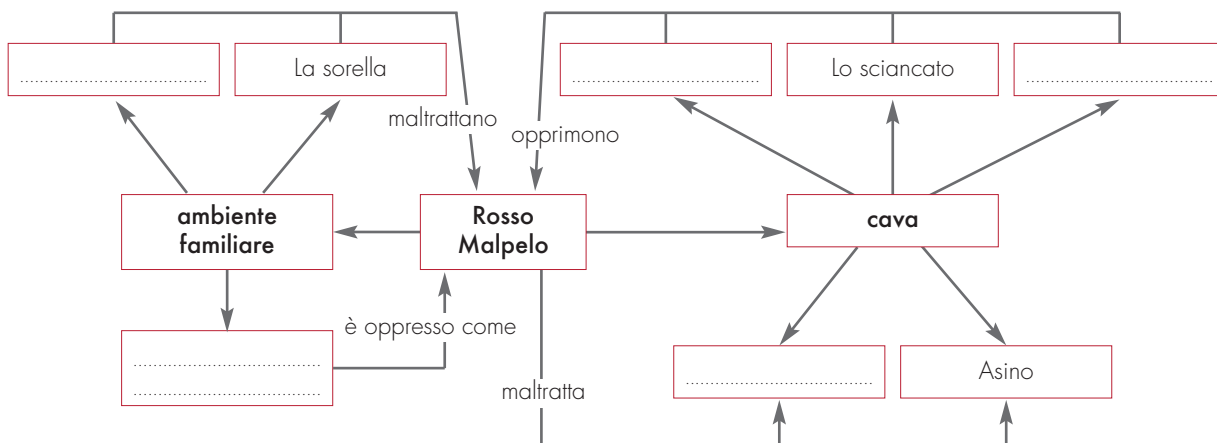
.....................................

La sorella

maltrattano

opprimono

.....................................

Lo sciancato

.....................................

ambiente familiare

Rosso Malpelo

cava

.....................................
.....................................

è oppresso come

maltratta

.....................................

Asino